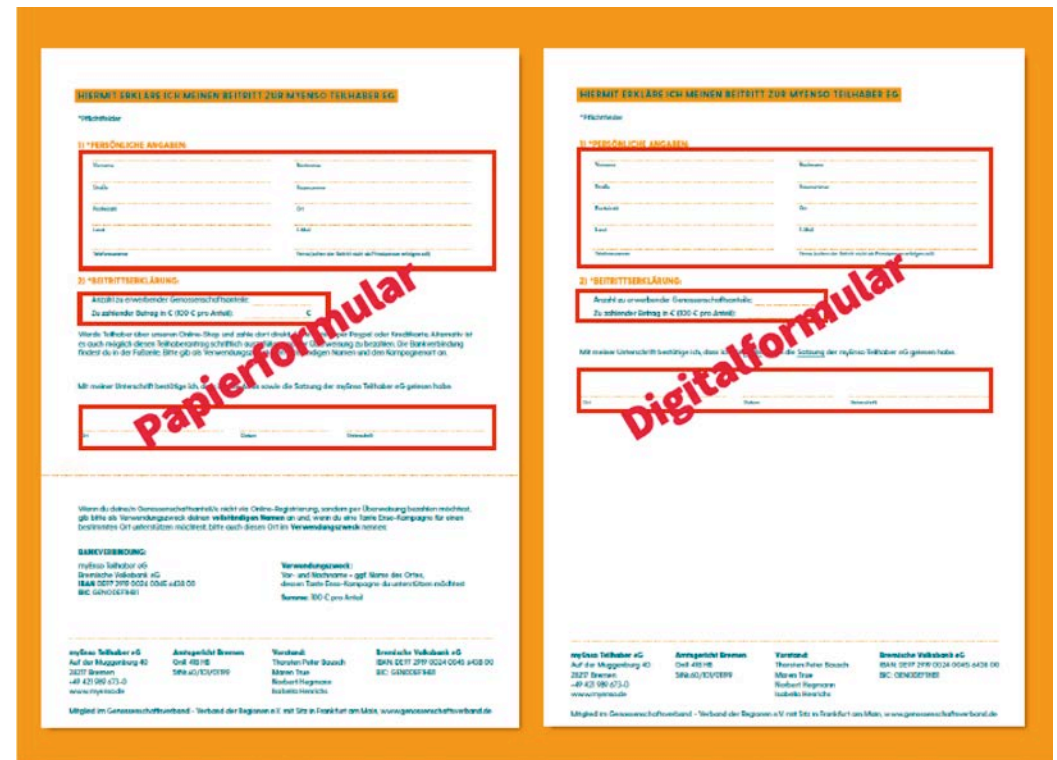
HIERMIT ERKLÄRE ICH MEINEN BEITRITT ZUR MYENSO TEILHABER EG

*Pflichtfelder

1) *PERSÖNLICHE ANGABEN:

Vorname | Nachname
Straße | Hausnummer
Postleitzahl | Ort
Land | E-Mail
Telefonnummer | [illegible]

2) *BEITRITTSERKLÄRUNG:

Anzahl zu erwerbender Genossenschaftsanteile:
Zu zahlender Betrag in € (100 € pro Anteil): €

Werde Teilhaber über unseren Online-Shop und zahle dort direkt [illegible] Paypal oder Kreditkarte. Alternativ ist es auch möglich diesen Teilhaberantrag schriftlich ausz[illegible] Überweisung zu bezahlen. Die Bankverbindung findest du in der Fußzeile. Bitte gib als Verwendungsz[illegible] ständigen Namen und den Kampagnenort an.

Mit meiner Unterschrift bestätige ich, dass ich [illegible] sowie die Satzung der myEnso Teilhaber eG gelesen habe.

Ort | Datum | Unterschrift

Papierformular

Wenn du deine/n Genossenschaftsanteil/e nicht via Online-Registrierung, sondern per Überweisung bezahlen möchtest, gib bitte als Verwendungszweck deinen vollständigen Namen an und, wenn du eine Tante Enso-Kampagne für einen bestimmten Ort unterstützen möchtest, bitte auch diesen Ort im Verwendungszweck nennen.

BANKVERBINDUNG:
myEnso Teilhaber eG
Bremische Volksbank eG
IBAN: DE17 2919 0024 0045 6438 00
BIC: GENODEF1HB1

Verwendungszweck:
Vor- und Nachname + ggf. Name des Ortes, dessen Tante Enso-Kampagne du unterstützen möchtest

Summe: 100 € pro Anteil

myEnso Teilhaber eG
Auf der Muggenburg 40
28217 Bremen
+49 421 989 673-0
www.myenso.de

Amtsgericht Bremen
GnR 418 HB
StNr.60/101/01199

Vorstand:
Thorsten Peter Bausch
Maren True
Norbert Hegmann
Isabella Heinrichs

Bremische Volksbank eG
IBAN: DE17 2919 0024 0045 6438 00
BIC: GENODEF1HB1

Mitglied im Genossenschaftsverband - Verband der Regionen e.V. mit Sitz in Frankfurt am Main, www.genossenschaftsverband.de

HIERMIT ERKLÄRE ICH MEINEN BEITRITT ZUR MYENSO TEILHABER EG

*Pflichtfelder

1) *PERSÖNLICHE ANGABEN:

Vorname | Nachname
Straße | Hausnummer
Postleitzahl | Ort
Land | E-Mail
Telefonnummer | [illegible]

2) *BEITRITTSERKLÄRUNG:

Anzahl zu erwerbender Genossenschaftsanteile:
Zu zahlender Betrag in € (100 € pro Anteil):

Mit meiner Unterschrift bestätige ich, dass ich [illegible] die Satzung der myEnso Teilhaber eG gelesen habe.

Ort | Datum | Unterschrift

Digitalformular

myEnso Teilhaber eG
Auf der Muggenburg 40
28217 Bremen
+49 421 989 673-0
www.myenso.de

Amtsgericht Bremen
GnR 418 HB
StNr.60/101/01199

Vorstand:
Thorsten Peter Bausch
Maren True
Norbert Hegmann
Isabella Heinrichs

Bremische Volksbank eG
IBAN: DE17 2919 0024 0045 6438 00
BIC: GENODEF1HB1

Mitglied im Genossenschaftsverband - Verband der Regionen e.V. mit Sitz in Frankfurt am Main, www.genossenschaftsverband.de